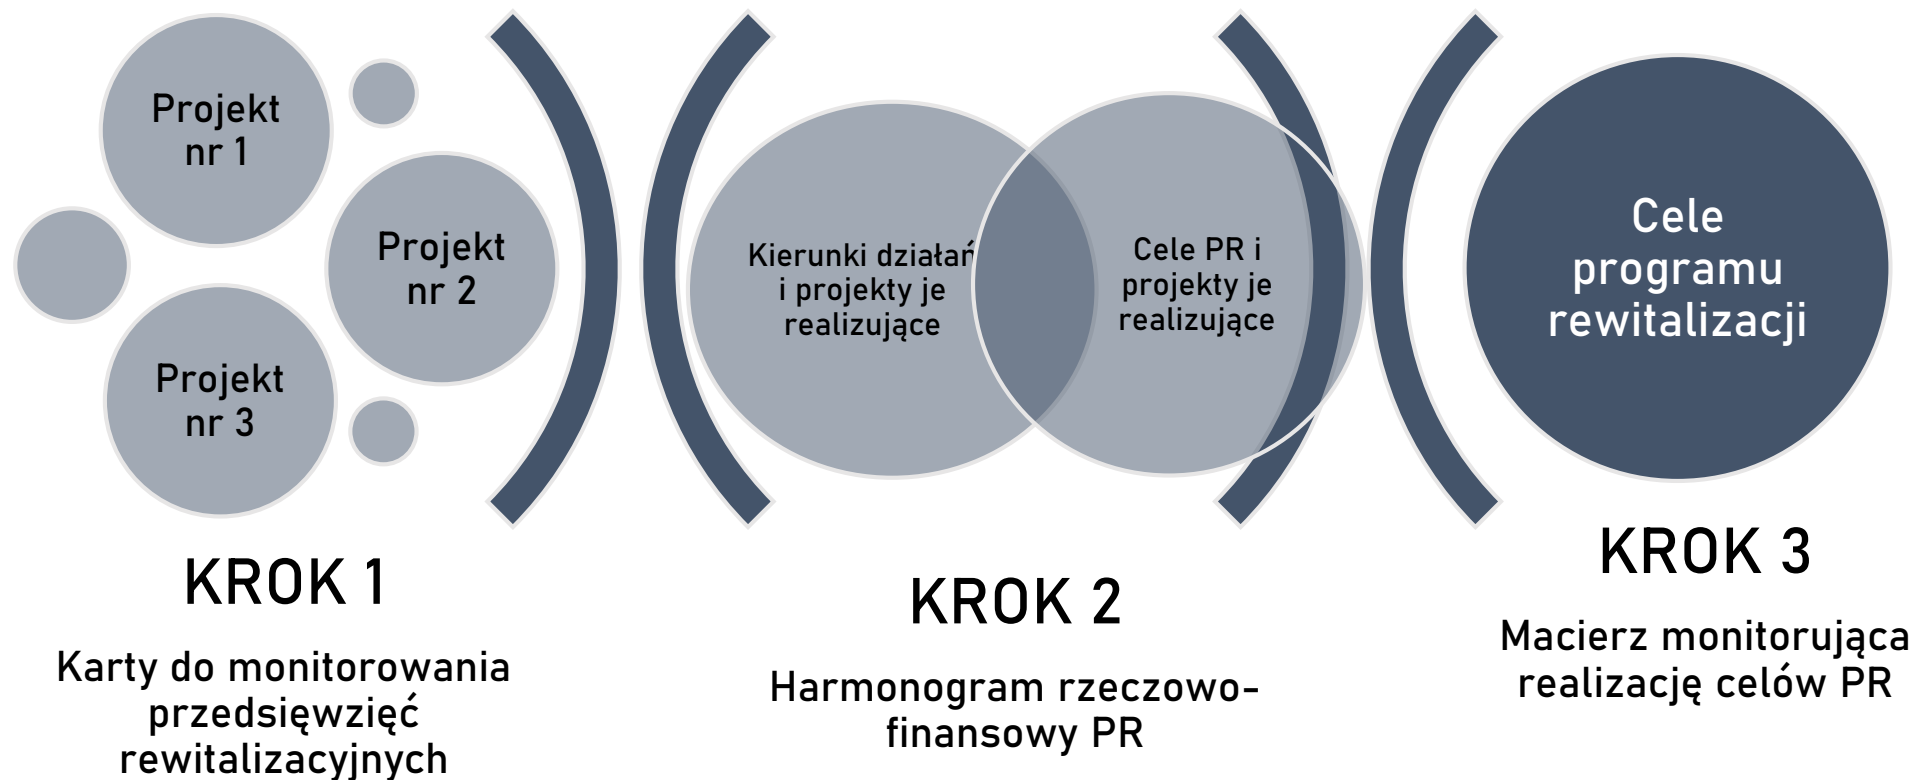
Projekt nr 1

Projekt nr 2

Projekt nr 3

Kierunki działań i projekty je realizujące

Cele PR i projekty je realizujące

Cele programu rewitalizacji

KROK 1

Karty do monitorowania przedsięwzięć rewitalizacyjnych

KROK 2

Harmonogram rzeczowo-finansowy PR

KROK 3

Macierz monitorująca realizację celów PR